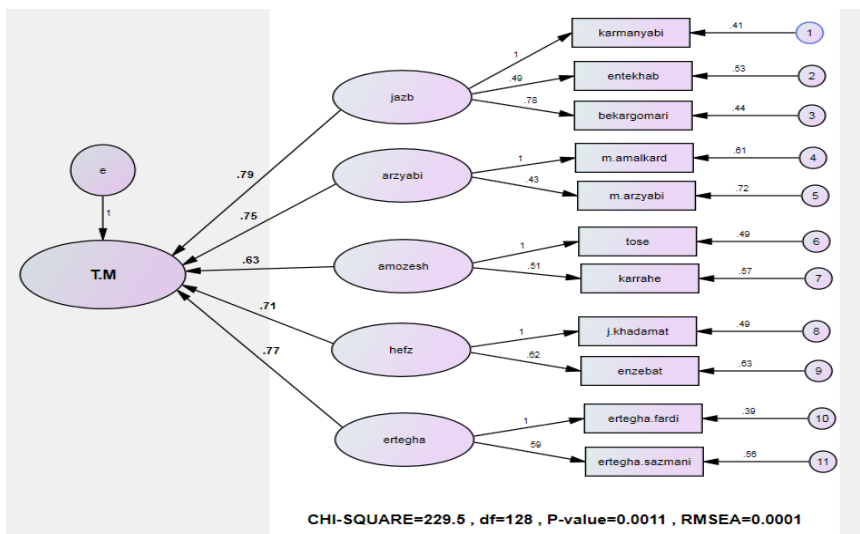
e
1
T.M
.79
.75
.63
.71
.77
jazb
arzyabi
amozesh
hefz
ertegha
1
.49
.78
1
.43
1
.51
1
.62
1
.59
karmanyabi
entekhab
bekargomari
m.amalkard
m.arzyabi
tose
karrahe
j.khadamat
enzebat
ertegha.fardi
ertegha.sazmani
.41
.53
.44
.61
.72
.49
.57
.49
.63
.39
.56
1
2
3
4
5
6
7
8
9
10
11
CHI-SQUARE=229.5 , df=128 , P-value=0.0011 , RMSEA=0.0001